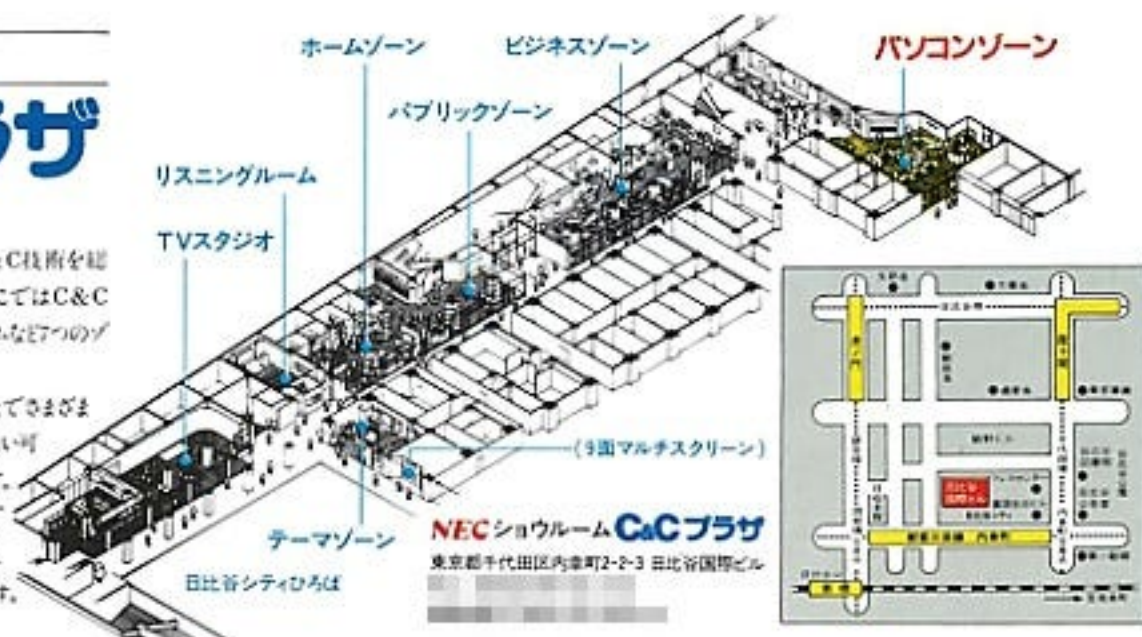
ラザ

C&C技術を組
ではC&C
など7つのゾ

てさまざま
い可

ホームゾーン
ビジネスゾーン
パソコンゾーン
パブリックゾーン
リスニングルーム
TVスタジオ
(9面マルチスクリーン)
テーマゾーン
日比谷シティひろば

NEC ショウルーム C&Cプラザ
東京都千代田区内幸町2-2-3 日比谷国際ビル
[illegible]

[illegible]